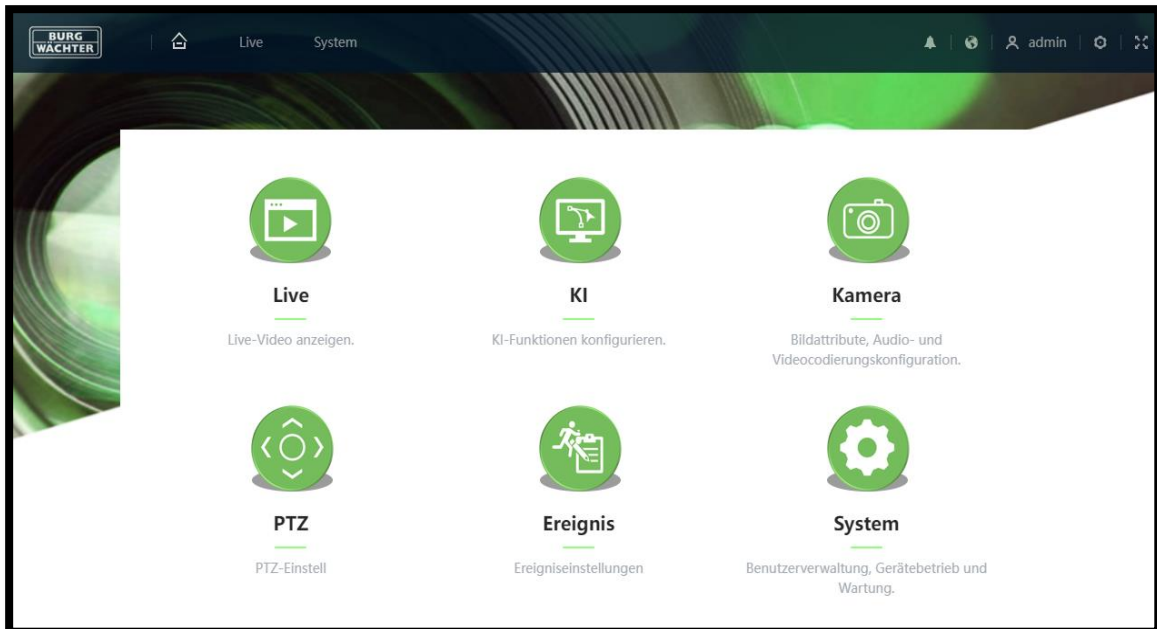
BURG WÄCHTER

Live System

admin

Live

Live-Video anzeigen.

KI

KI-Funktionen konfigurieren.

Kamera

Bildattribute, Audio- und Videocodierungskonfiguration.

PTZ

PTZ-Einstell

Ereignis

Ereigniseinstellungen

System

Benutzerverwaltung, Gerätebetrieb und Wartung.